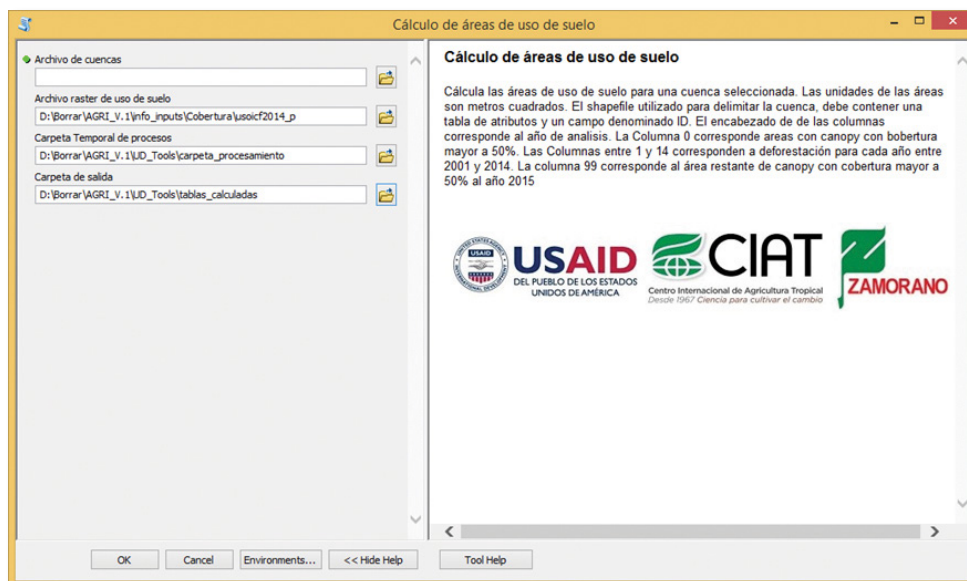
Cálculo de áreas de uso de suelo

Archivo de cuencas

Archivo raster de uso de suelo
D:\Borrar\AGRI_V.1\info_inputs\Cobertura\usoicf2014_p

Carpeta Temporal de procesos
D:\Borrar\AGRI_V.1\ID_Tools\carpeta_procesamiento

Carpeta de salida
D:\Borrar\AGRI_V.1\ID_Tools\tablas_calculadas

Cálculo de áreas de uso de suelo

Cálcula las áreas de uso de suelo para una cuenca seleccionada. Las unidades de las áreas son metros cuadrados. El shapefile utilizado para delimitar la cuenca, debe contener una tabla de atributos y un campo denominado ID. El encabezado de de las columnas corresponde al año de analisis. La Columna 0 corresponde areas con canopy con bobertura mayor a 50%. Las Columnas entre 1 y 14 corresponden a deforestación para cada año entre 2001 y 2014. La columna 99 corresponde al área restante de canopy con cobertura mayor a 50% al año 2015

USAID
DEL PUEBLO DE LOS ESTADOS UNIDOS DE AMÉRICA

CIAT
Centro Internacional de Agricultura Tropical
Desde 1967 Ciencia para cultivar el cambio

ZAMORANO

OK
Cancel
Environments...
<< Hide Help
Tool Help